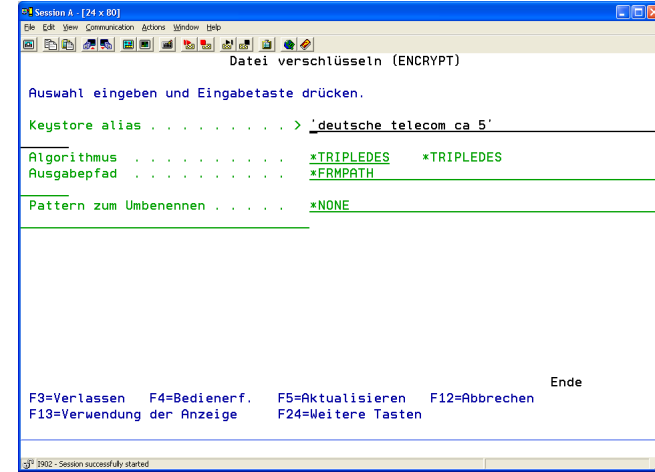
Session A - [24 x 80]

File Edit View Communication Actions Window Help

Datei verschlüsseln (ENCRYPT)

Auswahl eingeben und Eingabetaste drücken.

Keystore alias . . . . . . . . . > 'deutsche telecom ca 5'

Algorithmus . . . . . . . . . . *TRIPLEDES *TRIPLEDES
Ausgabepfad . . . . . . . . . . *FRMPATH

Pattern zum Umbenennen . . . . . *NONE

Ende
F3=Verlassen F4=Bedienerf. F5=Aktualisieren F12=Abbrechen
F13=Verwendung der Anzeige F24=Weitere Tasten

I902 - Session successfully started